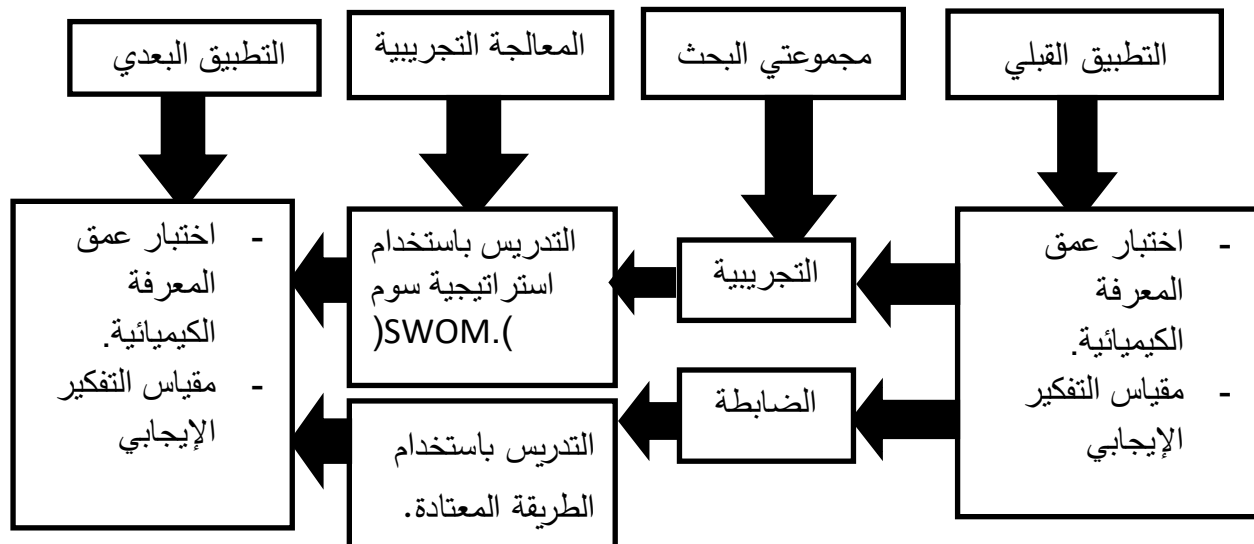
التطبيق القبلي

مجموعتي البحث

المعالجة التجريبية

التطبيق البعدي

- اختبار عمق المعرفة الكيميائية.
- مقياس التفكير الإيجابي

التجريبية

الضابطة

التدريس باستخدام استراتيجية سوم (SWOM).

التدريس باستخدام الطريقة المعتادة.

- اختبار عمق المعرفة الكيميائية.
- مقياس التفكير الإيجابي